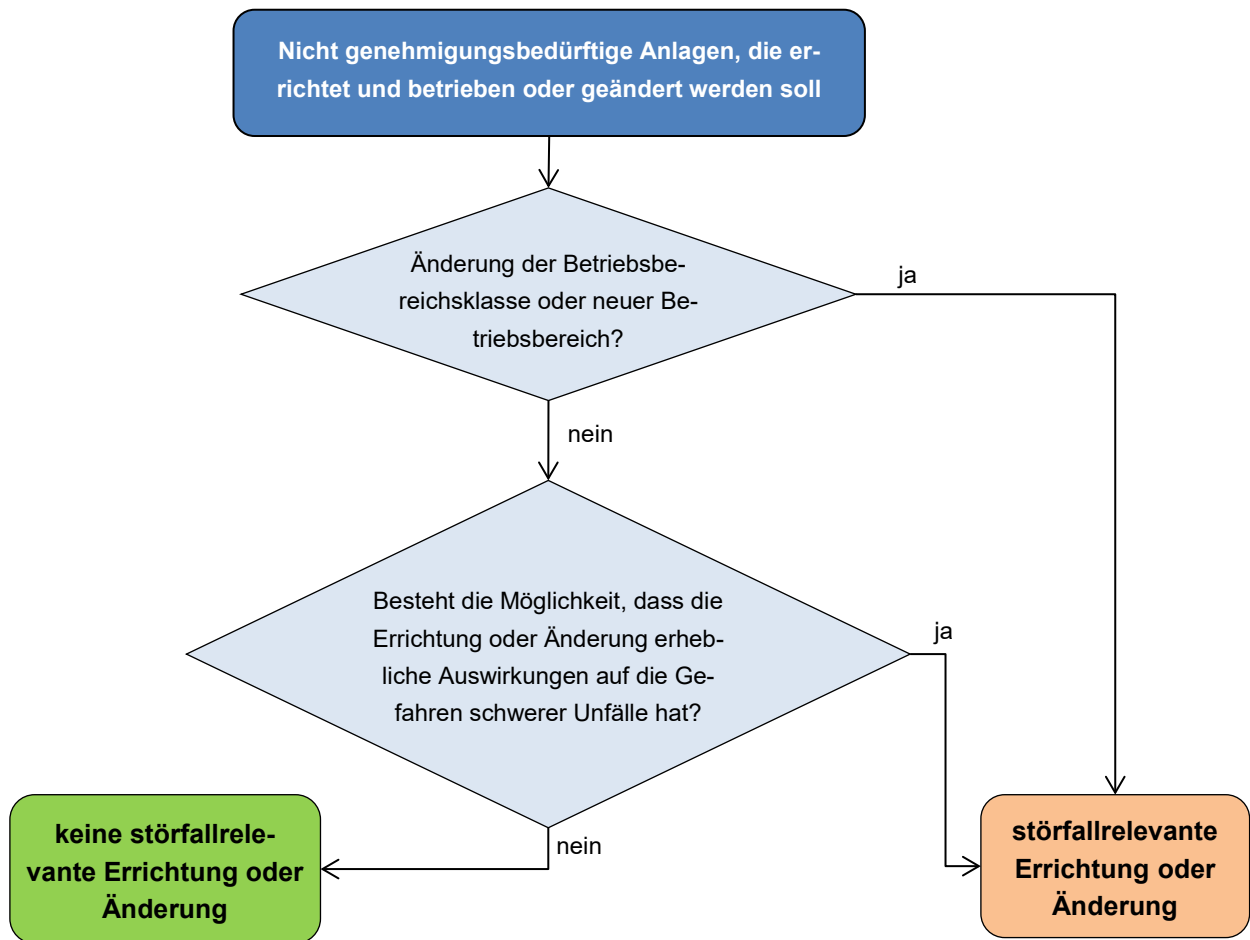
Nicht genehmigungsbedürftige Anlagen, die errichtet und betrieben oder geändert werden soll

Änderung der Betriebsbereichsklasse oder neuer Betriebsbereich?

ja

nein

Besteht die Möglichkeit, dass die Errichtung oder Änderung erhebliche Auswirkungen auf die Gefahren schwerer Unfälle hat?

ja

nein

keine störfallrelevante Errichtung oder Änderung

störfallrelevante Errichtung oder Änderung